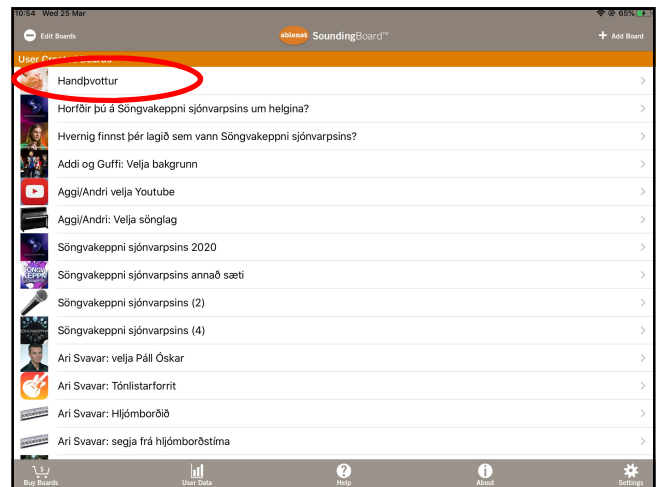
10:54 Wed 25 Mar

65%

Edit Boards

ablenet SoundingBoard™

Add Board

User Cre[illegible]

Handþvottur

Horfðir þú á Söngvakeppni sjónvarpsins um helgina?

Hvernig finnst þér lagið sem vann Söngvakeppni sjónvarpsins?

Addi og Guffi: Velja bakgrunn

Aggi/Andri velja Youtube

Aggi/Andri: Velja sönglag

Söngvakeppni sjónvarpsins 2020

Söngvakeppni sjónvarpsins annað sæti

Söngvakeppni sjónvarpsins (2)

Söngvakeppni sjónvarpsins (4)

Ari Svavar: velja Páll Óskar

Ari Svavar: Tónlistarforrit

Ari Svavar: Hljómborðið

Ari Svavar: segja frá hljómborðstíma

Buy Boards

User Data

Help

About

Settings